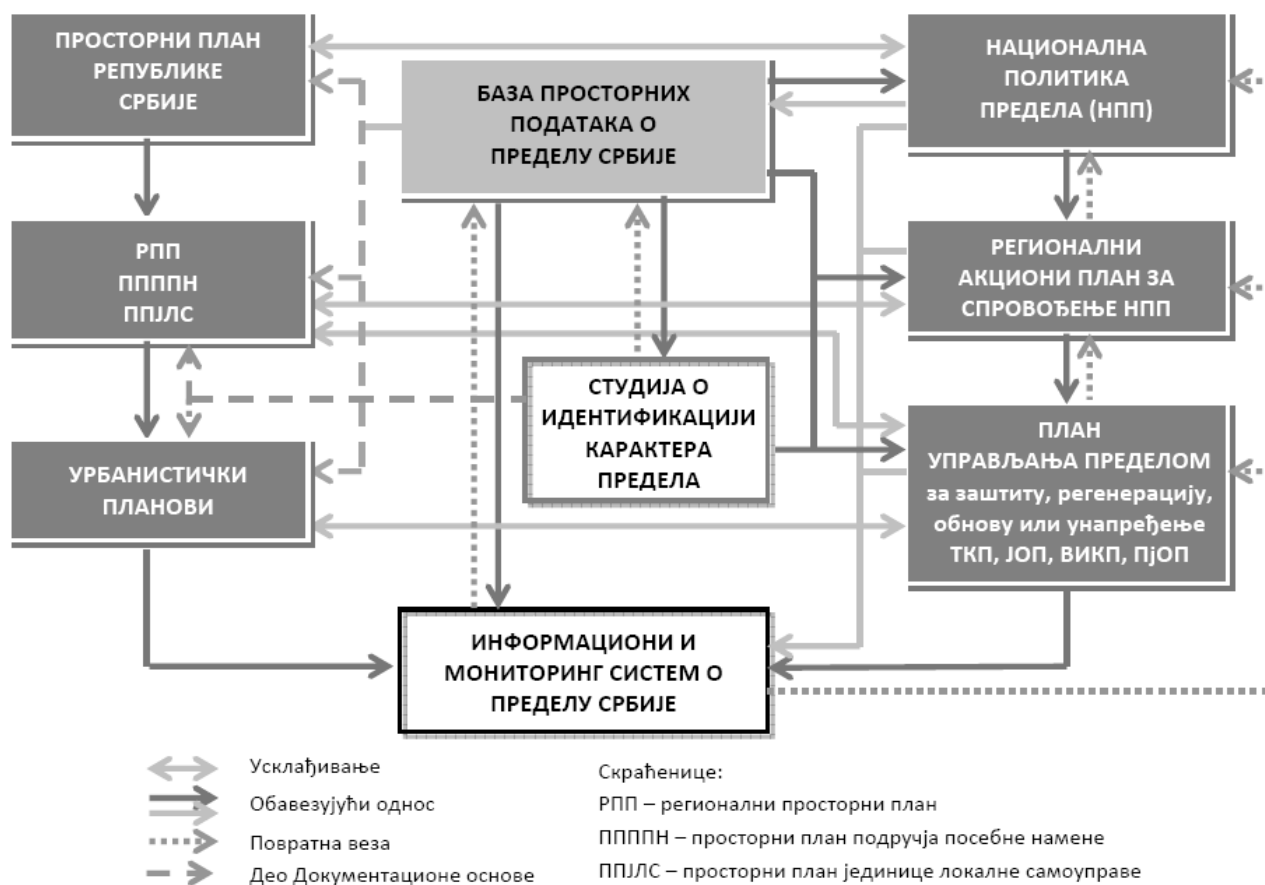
ПРОСТОРНИ ПЛАН РЕПУБЛИКЕ СРБИЈЕ

БАЗА ПРОСТОРНИХ ПОДАТАКА О ПРЕДЕЛУ СРБИЈЕ

НАЦИОНАЛНА ПОЛИТИКА ПРЕДЕЛА (НПП)

РПП
ППППН
ППЈЛС

РЕГИОНАЛНИ АКЦИОНИ ПЛАН ЗА СПРОВОЂЕЊЕ НПП

СТУДИЈА О ИДЕНТИФИКАЦИЈИ КАРАКТЕРА ПРЕДЕЛА

ПЛАН УПРАВЉАЊА ПРЕДЕЛОМ за заштиту, регенерацију, обнову или унапређење ТКП, ЈОП, ВИКП, ПјОП

УРБАНИСТИЧКИ ПЛАНОВИ

ИНФОРМАЦИОНИ И МОНИТОРИНГ СИСТЕМ О ПРЕДЕЛУ СРБИЈЕ

Усклађивање
Обавезујући однос
Повратна веза
Део Документационе основе

Скраћенице:
РПП – регионални просторни план
ППППН – просторни план подручја посебне намене
ППЈЛС – просторни план јединице локалне самоуправе